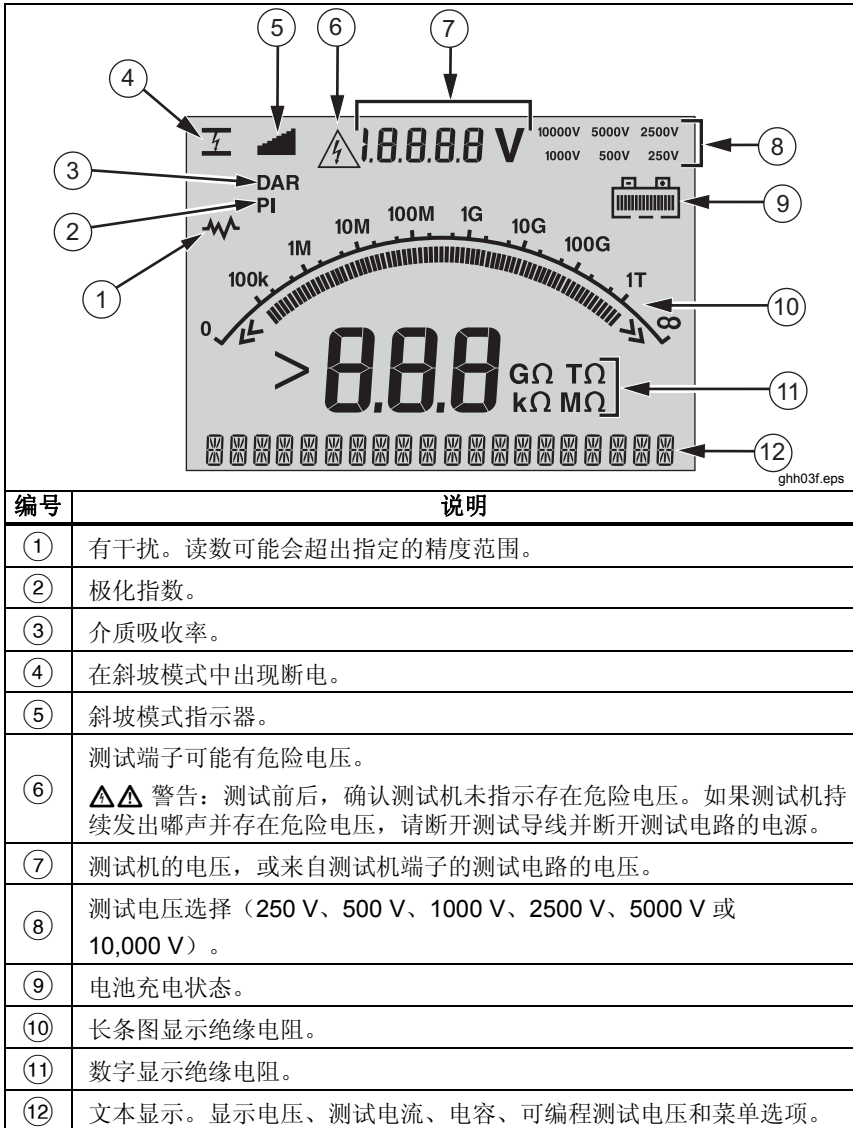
4 5 6 7

1.8.8.8.8 V 10000V 5000V 2500V 1000V 500V 250V 8

3 DAR
2 PI 9

1 10M 100M 1G 10G 100G
1M
100k 1T
0 ∞ 10

> 8.8.8 GΩ TΩ kΩ MΩ 11

12

ghh03f.eps

| 编号 | 说明 |
|---|---|
| ① | 有干扰。读数可能会超出指定的精度范围。 |
| ② | 极化指数。 |
| ③ | 介质吸收率。 |
| ④ | 在斜坡模式中出现断电。 |
| ⑤ | 斜坡模式指示器。 |
| ⑥ | 测试端子可能有危险电压。 ⚠⚠ 警告：测试前后，确认测试机未指示存在危险电压。如果测试机持续发出嘟声并存在危险电压，请断开测试导线并断开测试电路的电源。 |
| ⑦ | 测试机的电压，或来自测试机端子的测试电路的电压。 |
| ⑧ | 测试电压选择（250 V、500 V、1000 V、2500 V、5000 V 或 10,000 V）。 |
| ⑨ | 电池充电状态。 |
| ⑩ | 长条图显示绝缘电阻。 |
| ⑪ | 数字显示绝缘电阻。 |
| ⑫ | 文本显示。显示电压、测试电流、电容、可编程测试电压和菜单选项。 |